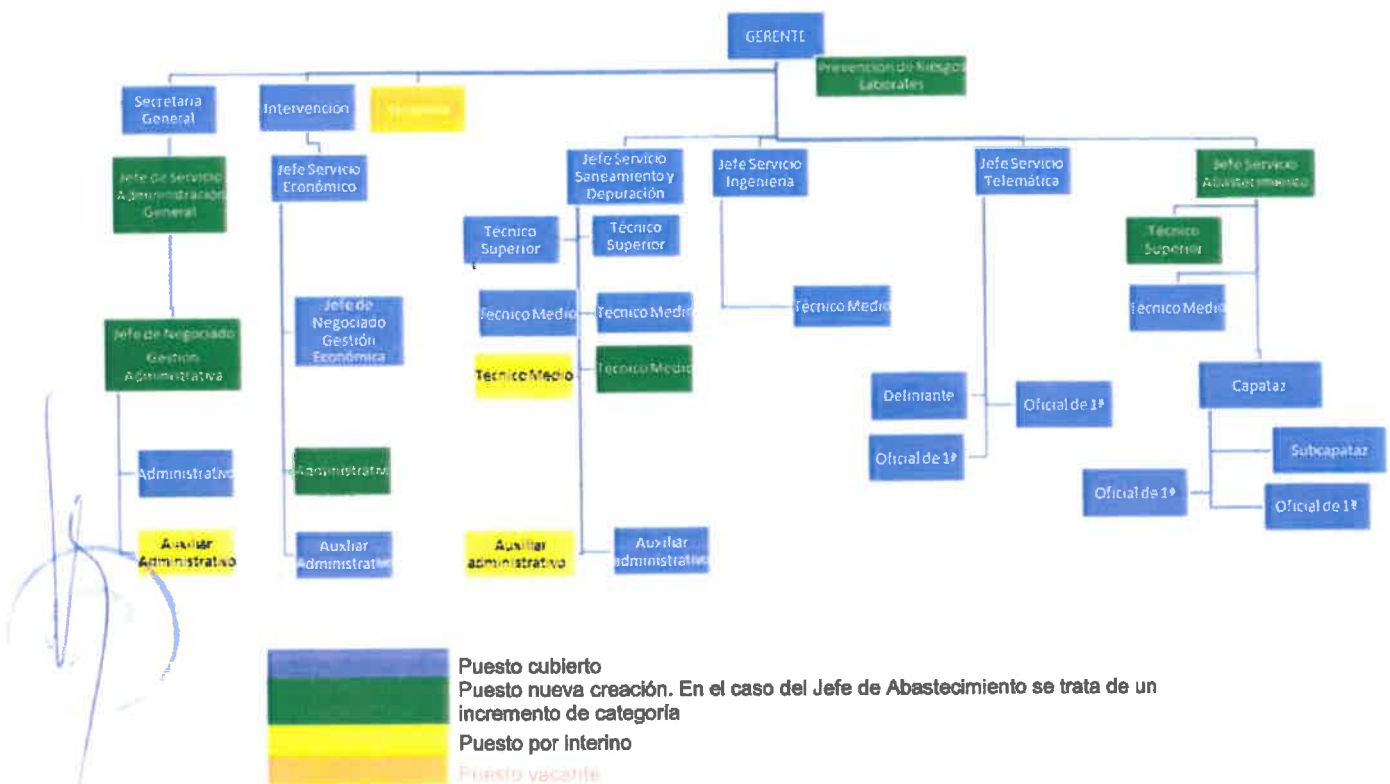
GERENTE

Prevencion de Riesgos Laborales

Secretaria General

Intervencion

Tesoreria

Jefe de Servicio Administración General

Jefe Servicio Económico

Jefe Servicio Saneamiento y Depuración

Jefe Servicio Ingenieria

Jefe Servicio Telemática

Jefe Servicio Abastecimiento

Técnico Superior

Técnico Superior

Técnico Superior

Tecnico Medio

Tecnico Medio

Técnico Medio

Tecnico Medio

Tecnico Medio

Tecnico Medio

Jefe de Negociado Gestión Económica

Jefe de Negociado Gestión Administrativa

Delinante

Oficial de 1ª

Oficial de 1ª

Capataz

Subcapataz

Oficial de 1ª

Oficial de 1ª

Administrativo

Administrativo

Auxiliar Administrativo

Auxiliar Administrativo

Auxiliar administrativo

Auxiliar administrativo

Puesto cubierto
Puesto nueva creación. En el caso del Jefe de Abastecimiento se trata de un incremento de categoría
Puesto por interino
Puesto vacante